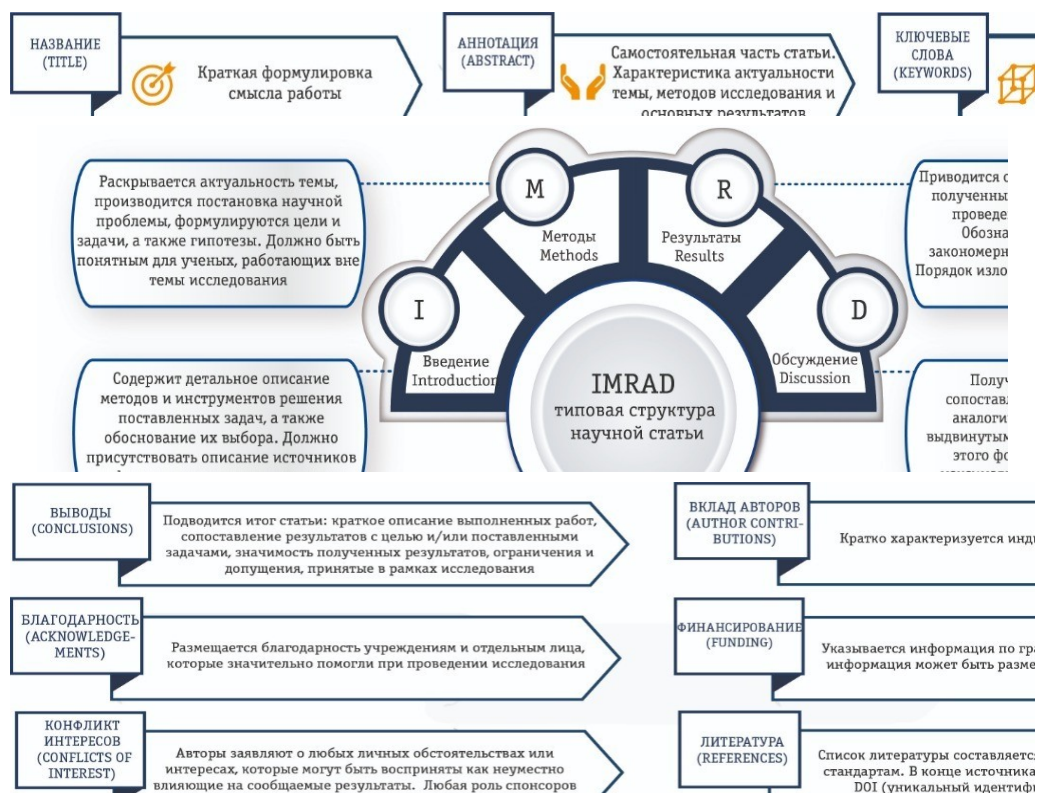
НАЗВАНИЕ (TITLE)

Краткая формулировка смысла работы

АННОТАЦИЯ (ABSTRACT)

Самостоятельная часть статьи. Характеристика актуальности темы, методов исследования и основных результатов

КЛЮЧЕВЫЕ СЛОВА (KEYWORDS)

Раскрывается актуальность темы, производится постановка научной проблемы, формулируются цели и задачи, а также гипотезы. Должно быть понятным для ученых, работающих вне темы исследования

M
Методы
Methods

R
Результаты
Results

Приводится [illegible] полученны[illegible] проведе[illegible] Обозна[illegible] закономерн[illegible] Порядок изло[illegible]

I
Введение
Introduction

D
Обсуждение
Discussion

IMRAD
типовая структура научной статьи

Содержит детальное описание методов и инструментов решения поставленных задач, а также обоснование их выбора. Должно присутствовать описание источников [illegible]

Получ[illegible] сопостав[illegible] аналоги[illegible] выдвинутым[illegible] этого ф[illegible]

ВЫВОДЫ (CONCLUSIONS)

Подводится итог статьи: краткое описание выполненных работ, сопоставление результатов с целью и/или поставленными задачами, значимость полученных результатов, ограничения и допущения, принятые в рамках исследования

ВКЛАД АВТОРОВ (AUTHOR CONTRIBUTIONS)

Кратко характеризуется инди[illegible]

БЛАГОДАРНОСТЬ (ACKNOWLEDGEMENTS)

Размещается благодарность учреждениям и отдельным лица, которые значительно помогли при проведении исследования

ФИНАНСИРОВАНИЕ (FUNDING)

Указывается информация по гра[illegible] информация может быть разме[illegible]

КОНФЛИКТ ИНТЕРЕСОВ (CONFLICTS OF INTEREST)

Авторы заявляют о любых личных обстоятельствах или интересах, которые могут быть восприняты как неуместно влияющие на сообщаемые результаты. Любая роль спонсоров

ЛИТЕРАТУРА (REFERENCES)

Список литературы составляетс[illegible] стандартам. В конце источника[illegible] DOI (уникальный идентиф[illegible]